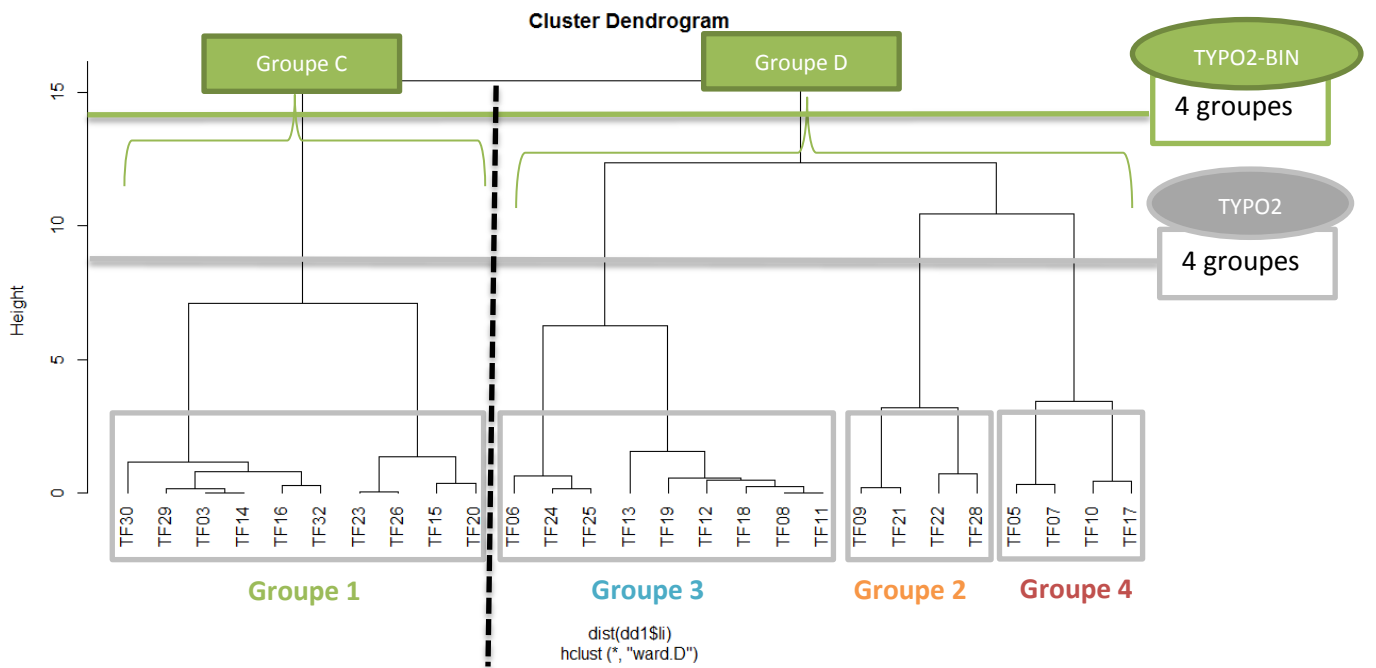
Cluster Dendrogram

Groupe C

Groupe D

TYPO2-BIN

4 groupes

TYPO2

4 groupes

Height

15

10

5

0

TF30 TF29 TF03 TF14 TF16 TF32 TF23 TF26 TF15 TF20 TF06 TF24 TF25 TF13 TF19 TF12 TF18 TF08 TF11 TF09 TF21 TF22 TF28 TF05 TF07 TF10 TF17

Groupe 1

Groupe 3

Groupe 2

Groupe 4

dist(dd1$li)
hclust (*, "ward.D")